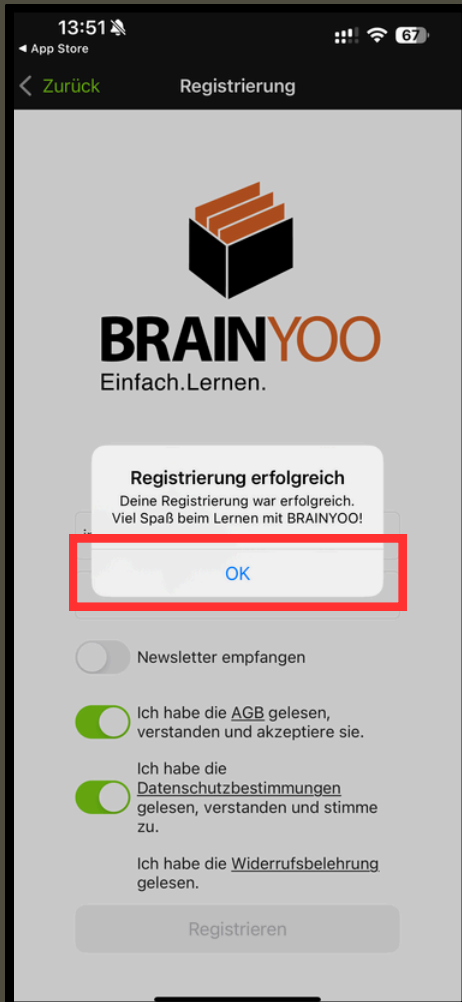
13:51
◂ App Store
67

< Zurück
Registrierung

BRAINYOO
Einfach.Lernen.

Registrierung erfolgreich
Deine Registrierung war erfolgreich. Viel Spaß beim Lernen mit BRAINYOO!

OK

Newsletter empfangen

Ich habe die AGB gelesen, verstanden und akzeptiere sie.

Ich habe die Datenschutzbestimmungen gelesen, verstanden und stimme zu.

Ich habe die Widerrufsbelehrung gelesen.

Registrieren